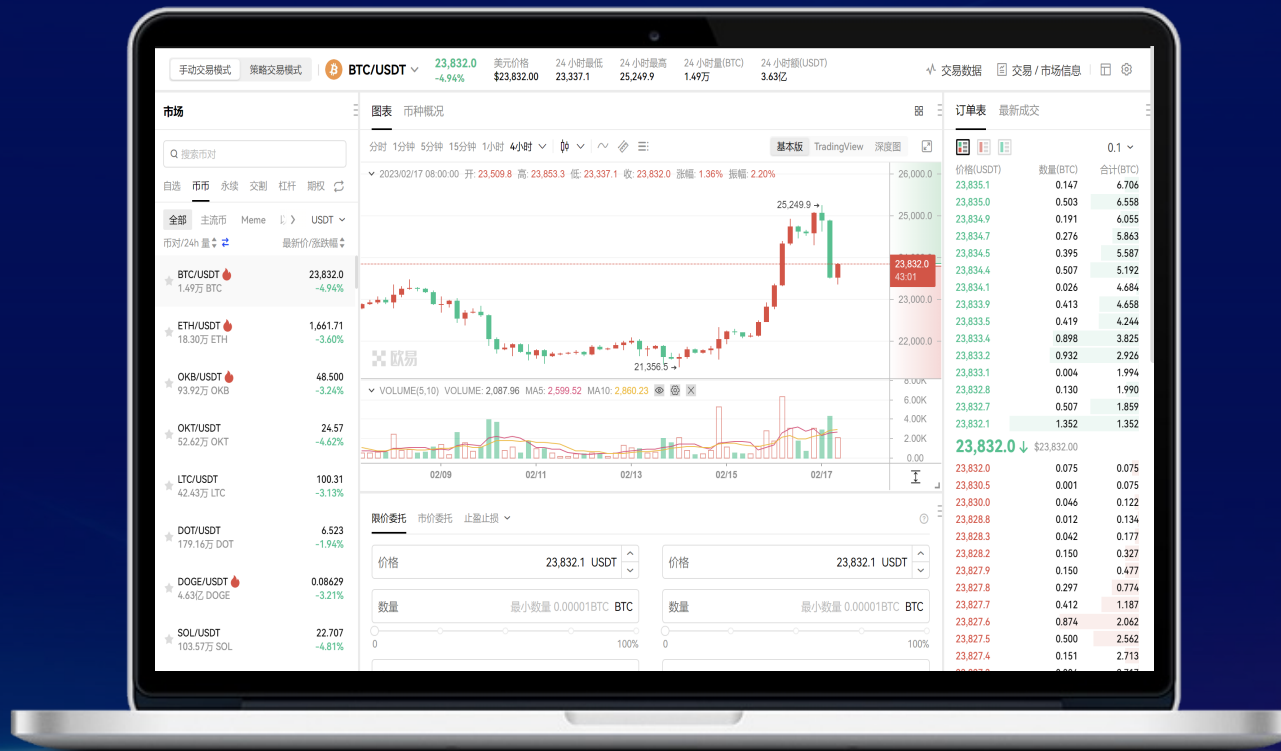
手动交易模式 策略交易模式 BTC/USDT 23,832.0 -4.94% 美元价格 $23,832.00 24 小时最低 23,337.1 24 小时最高 25,249.9 24 小时量(BTC) 1.49万 24 小时额(USDT) 3.63亿 交易数据 交易 / 市场信息

市场

搜索币对

自选 币币 永续 交割 杠杆 期权

全部 主流币 Meme USDT

币对/24h 量 最新价/涨跌幅

| | |
|---|---|
| BTC/USDT 1.49万 BTC | 23,832.0 -4.94% |
| ETH/USDT 18.30万 ETH | 1,661.71 -3.60% |
| OKB/USDT 93.92万 OKB | 48.500 -3.24% |
| OKT/USDT 52.62万 OKT | 24.57 -4.62% |
| LTC/USDT 42.43万 LTC | 100.31 -3.13% |
| DOT/USDT 179.16万 DOT | 6.523 -1.94% |
| DOGE/USDT 4.63亿 DOGE | 0.08629 -3.21% |
| SOL/USDT 103.57万 SOL | 22.707 -4.81% |

图表 市种概况

分时 1分钟 5分钟 15分钟 1小时 4小时 基本版 TradingView 深度图

2023/02/17 08:00:00 开: 23,509.8 高: 23,853.3 低: 23,337.1 收: 23,832.0 涨幅: 1.36% 振幅: 2.20%

25,249.9 21,356.5 欧易

26,000.0 25,000.0 23,832.0 43:01 23,000.0 22,000.0

VOLUME(5,10) VOLUME: 2,087.96 MA5: 2,599.52 MA10: 2,860.23

8.00K 6.00K 4.00K 2.00K 0.00

02/09 02/11 02/13 02/15 02/17

限价委托 市价委托 止盈止损

价格 23,832.1 USDT
数量 最小数量 0.00001BTC BTC
0 100%

价格 23,832.1 USDT
数量 最小数量 0.00001BTC BTC
0 100%

订单表 最新成交

0.1

| 价格(USDT) | 数量(BTC) | 合计(BTC) |
|---|---|---|
| 23,835.1 | 0.147 | 6.706 |
| 23,835.0 | 0.503 | 6.558 |
| 23,834.9 | 0.191 | 6.055 |
| 23,834.7 | 0.276 | 5.863 |
| 23,834.5 | 0.395 | 5.587 |
| 23,834.4 | 0.507 | 5.192 |
| 23,834.1 | 0.026 | 4.684 |
| 23,833.9 | 0.413 | 4.658 |
| 23,833.5 | 0.419 | 4.244 |
| 23,833.4 | 0.898 | 3.825 |
| 23,833.2 | 0.932 | 2.926 |
| 23,833.1 | 0.004 | 1.994 |
| 23,832.8 | 0.130 | 1.990 |
| 23,832.7 | 0.507 | 1.859 |
| 23,832.1 | 1.352 | 1.352 |

23,832.0 ↓ $23,832.00

| | | |
|---|---|---|
| 23,832.0 | 0.075 | 0.075 |
| 23,830.5 | 0.001 | 0.075 |
| 23,830.0 | 0.046 | 0.122 |
| 23,828.8 | 0.012 | 0.134 |
| 23,828.3 | 0.042 | 0.177 |
| 23,828.2 | 0.150 | 0.327 |
| 23,827.9 | 0.150 | 0.477 |
| 23,827.8 | 0.297 | 0.774 |
| 23,827.7 | 0.412 | 1.187 |
| 23,827.6 | 0.874 | 2.062 |
| 23,827.5 | 0.500 | 2.562 |
| 23,827.4 | 0.151 | 2.713 |